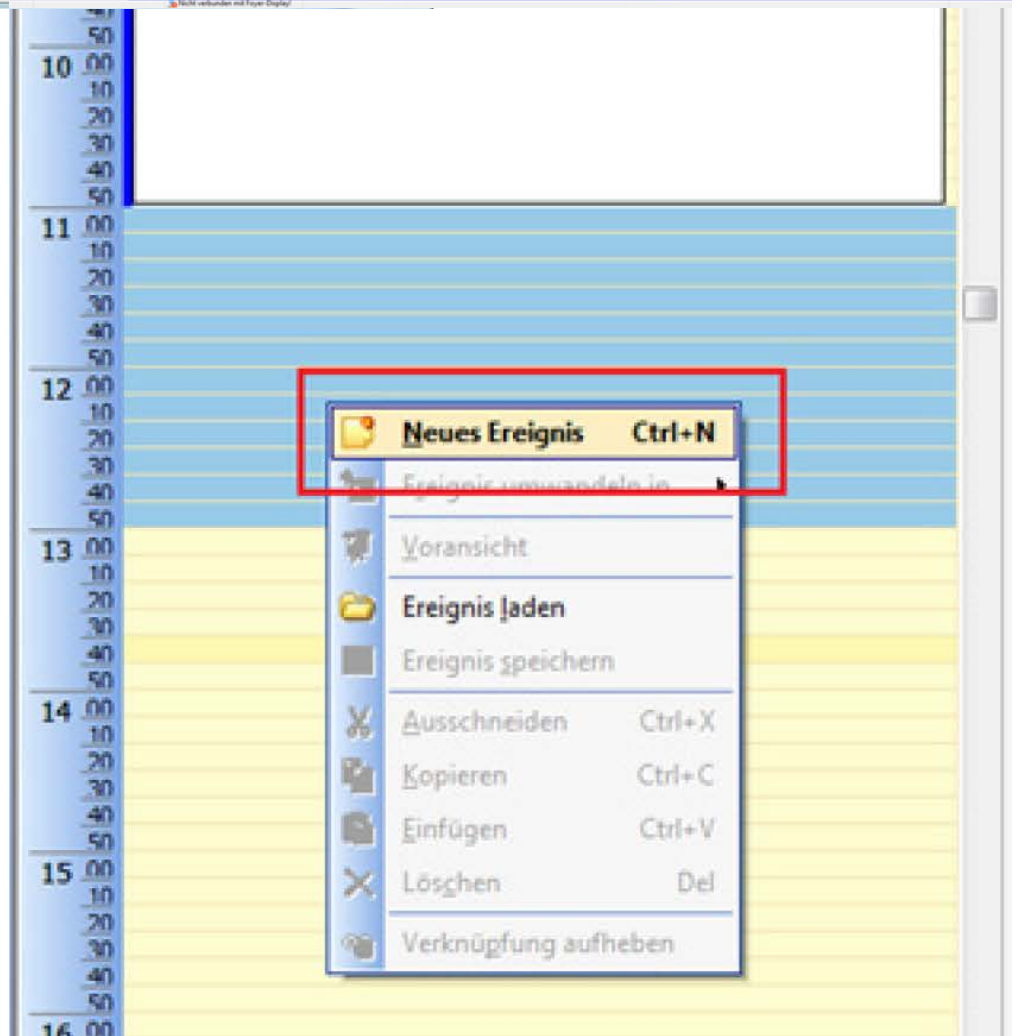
Nicht verbunden mit Foyer-Display!

50
10 00
10
20
30
40
50
11 00
10
20
30
40
50
12 00
10
20
30
40
50
13 00
10
20
30
40
50
14 00
10
20
30
40
50
15 00
10
20
30
40
50
16 00

Neues Ereignis Ctrl+N
Ereignis umwandeln in
Voransicht
Ereignis laden
Ereignis speichern
Ausschneiden Ctrl+X
Kopieren Ctrl+C
Einfügen Ctrl+V
Löschen Del
Verknüpfung aufheben